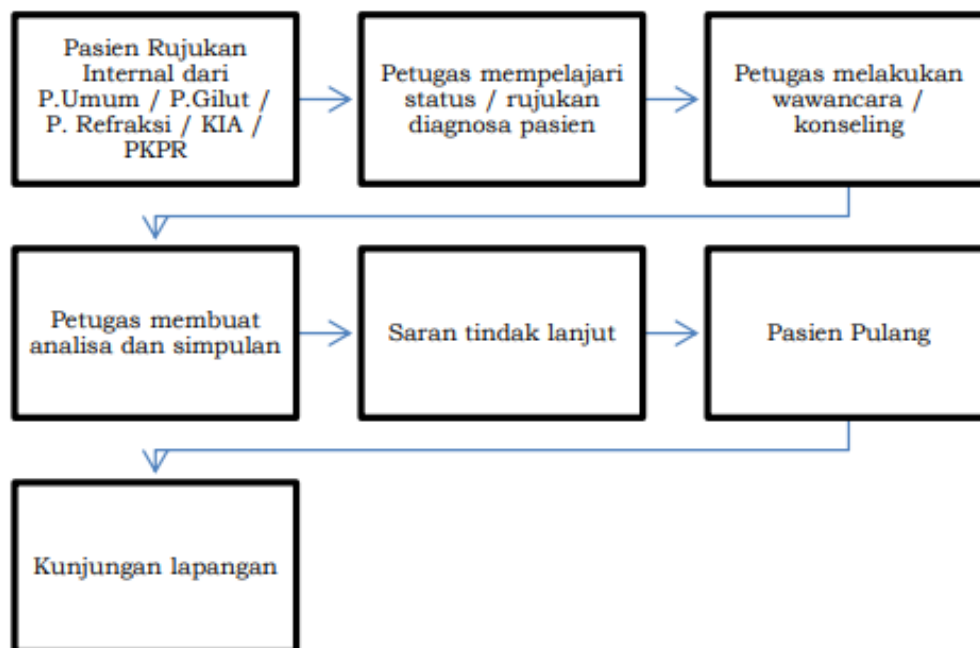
Pasien Rujukan Internal dari P.Umum / P.Gilut / P. Refraksi / KIA / PKPR

Petugas mempelajari status / rujukan diagnosa pasien

Petugas melakukan wawancara / konseling

Petugas membuat analisa dan simpulan

Saran tindak lanjut

Pasien Pulang

Kunjungan lapangan